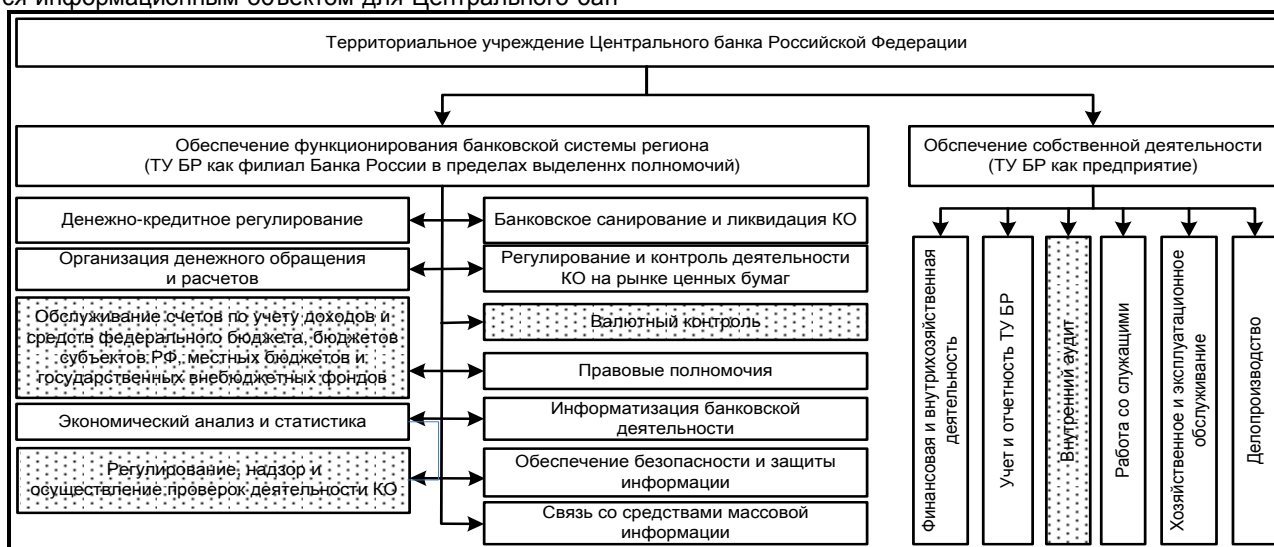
ся информационным объектом для Центрального бан

Территориальное учреждение Центрального банка Российской Федерации

Обеспечение функционирования банковской системы региона (ТУ БР как филиал Банка России в пределах выделенных полномочий)

Обеспечение собственной деятельности (ТУ БР как предприятие)

Денежно-кредитное регулирование

Организация денежного обращения и расчетов

Обслуживание счетов по учету доходов и средств федерального бюджета, бюджетов субъектов РФ, местных бюджетов и государственных внебюджетных фондов

Экономический анализ и статистика

Регулирование, надзор и осуществление проверок деятельности КО

Банковское санирование и ликвидация КО

Регулирование и контроль деятельности КО на рынке ценных бумаг

Валютный контроль

Правовые полномочия

Информатизация банковской деятельности

Обеспечение безопасности и защиты информации

Связь со средствами массовой информации

Финансовая и внутрихозяйственная деятельность

Учет и отчетность ТУ БР

Внутренний аудит

Работа со служащими

Хозяйственное и эксплуатационное обслуживание

Делопроизводство